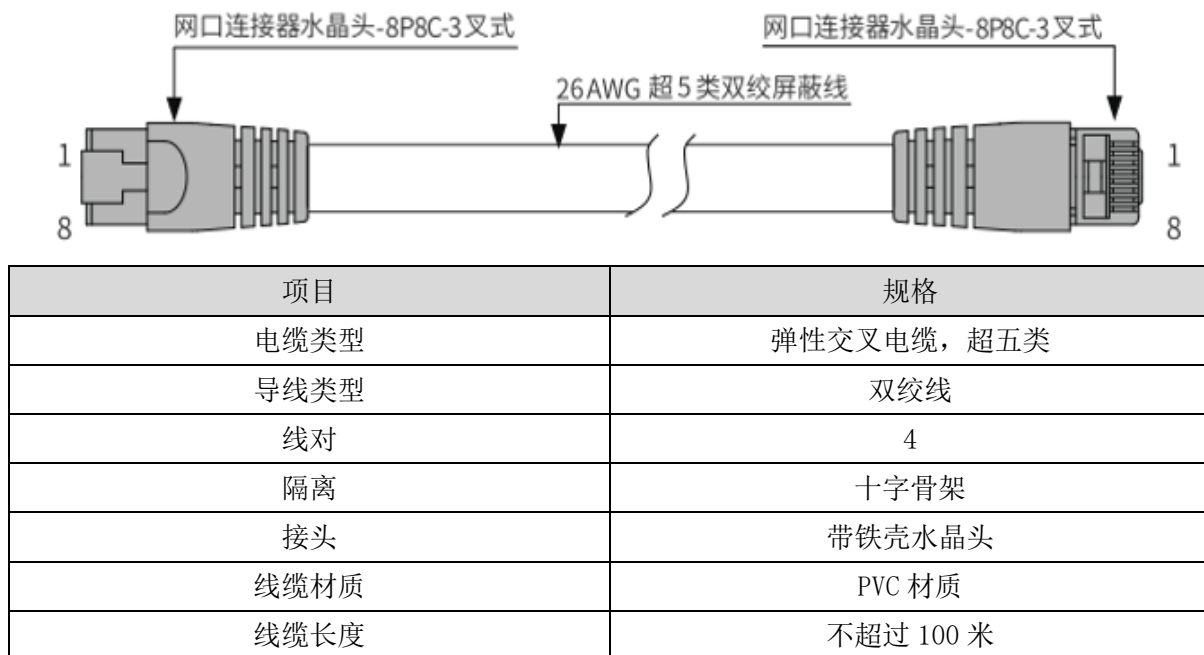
网口连接器水晶头-8P8C-3叉式

网口连接器水晶头-8P8C-3叉式

26AWG 超5类双绞屏蔽线

1
8

1
8

| 项目 | 规格 |
|---|---|
| 电缆类型 | 弹性交叉电缆，超五类 |
| 导线类型 | 双绞线 |
| 线对 | 4 |
| 隔离 | 十字骨架 |
| 接头 | 带铁壳水晶头 |
| 线缆材质 | PVC 材质 |
| 线缆长度 | 不超过 100 米 |